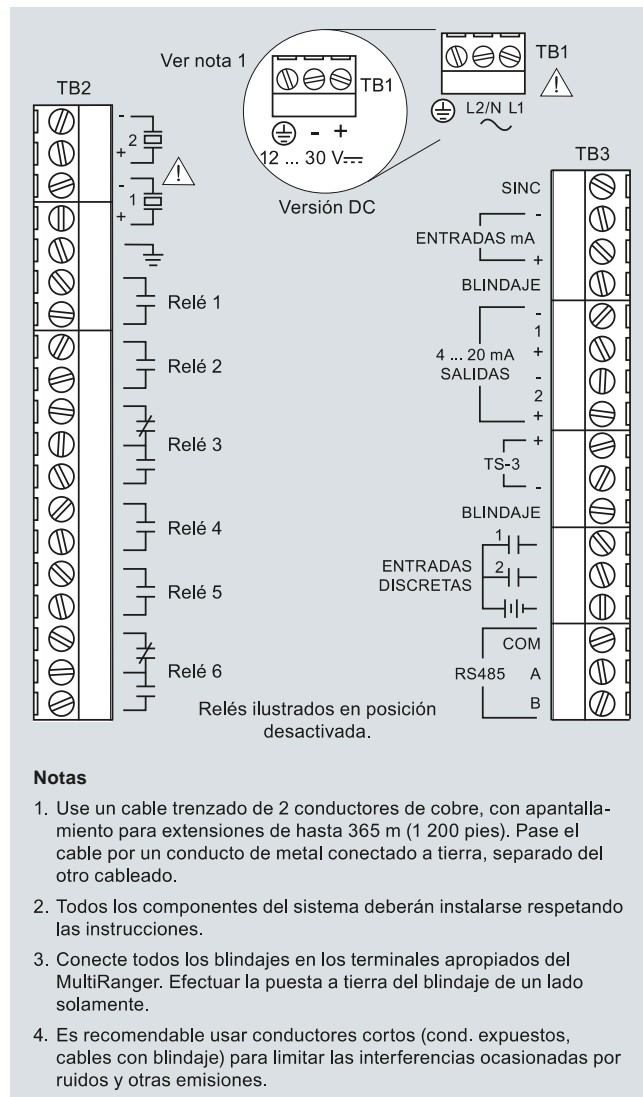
Ver nota 1

TB1

$-$ $+$

12 ... 30 V$\overline{---}$

Versión DC

TB1

L2/N L1

TB2

- 2 +

- 1 +

Relé 1

Relé 2

Relé 3

Relé 4

Relé 5

Relé 6

TB3

SINC

-

ENTRADAS mA

+

BLINDAJE

-
1
+
4 ... 20 mA
SALIDAS
-
2
+

+
TS-3
-

BLINDAJE

1
ENTRADAS
DISCRETAS
2

COM
RS485 A
B

Relés ilustrados en posición desactivada.

Notas

1. Use un cable trenzado de 2 conductores de cobre, con apantallamiento para extensiones de hasta 365 m (1 200 pies). Pase el cable por un conducto de metal conectado a tierra, separado del otro cableado.

2. Todos los componentes del sistema deberán instalarse respetando las instrucciones.

3. Conecte todos los blindajes en los terminales apropiados del MultiRanger. Efectuar la puesta a tierra del blindaje de un lado solamente.

4. Es recomendable usar conductores cortos (cond. expuestos, cables con blindaje) para limitar las interferencias ocasionadas por ruidos y otras emisiones.